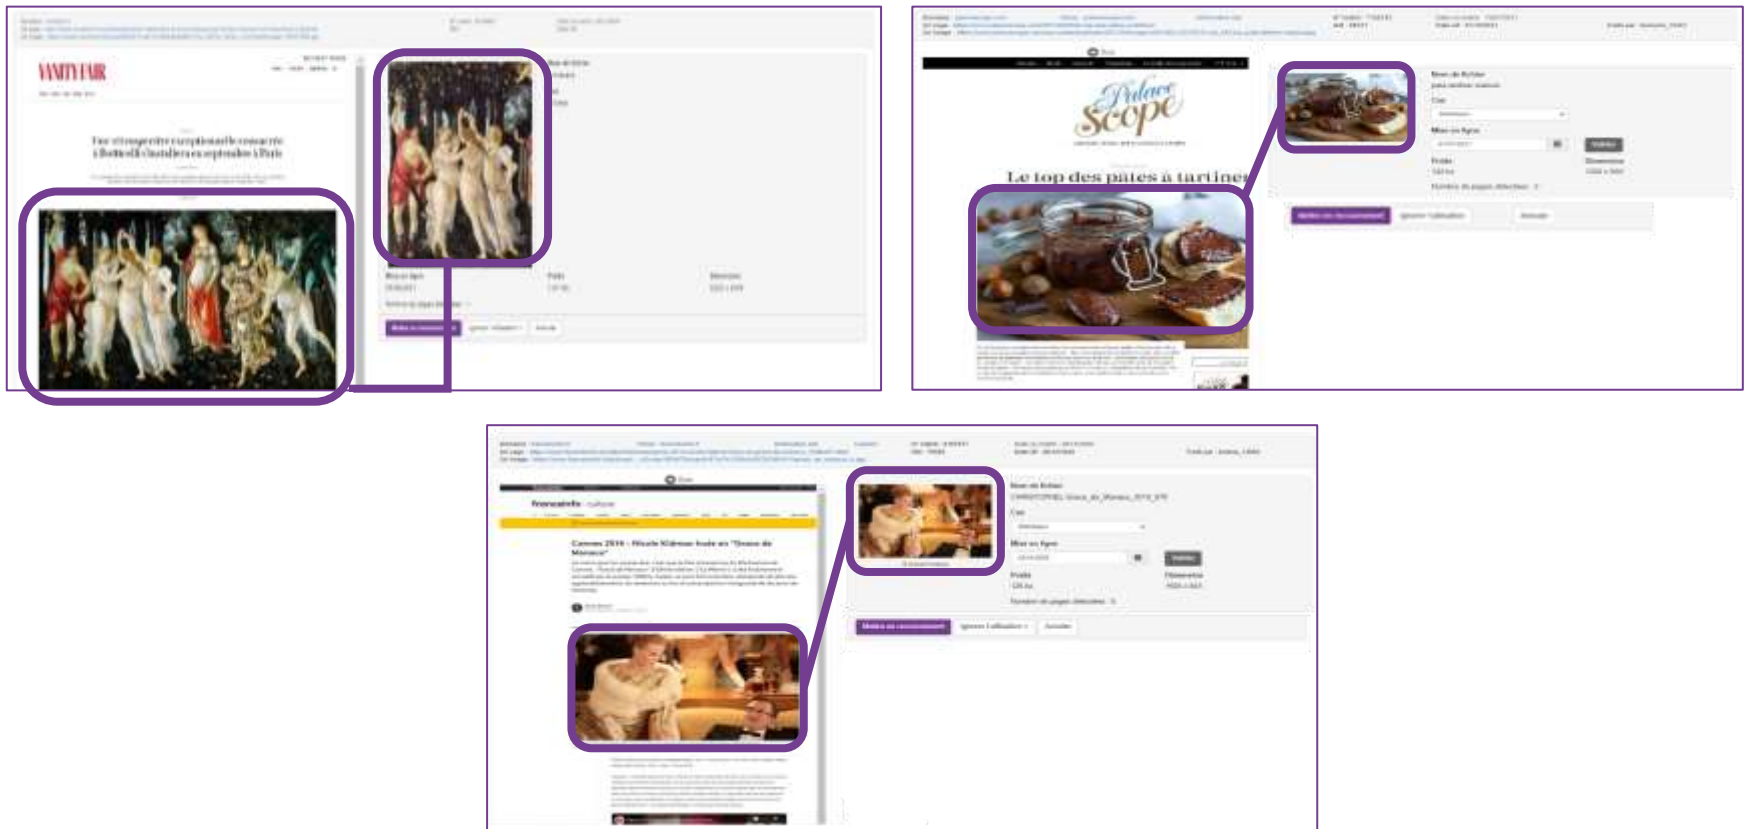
VANITY FAIR

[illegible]

Mise en ligne
Poids
Dimension

Palace Scope

Le top des pâtes à tartiner

Nom de fichier
Cas
Mise en ligne
Valider
Poids
Dimension
Nombre de pages détectées

Mettre en recouvrement
Ignorer l'utilisation
Annuler

francetv info culture

Cannes 2014 : Nicole Kidman huée en "Grace de Monaco"

Nom de fichier
CHRISTOPHEL_Grace_de_Monaco_2014_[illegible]
Cas
Mise en ligne
Valider
Poids
Dimension
Nombre de pages détectées

Mettre en recouvrement
Ignorer l'utilisation
Annuler